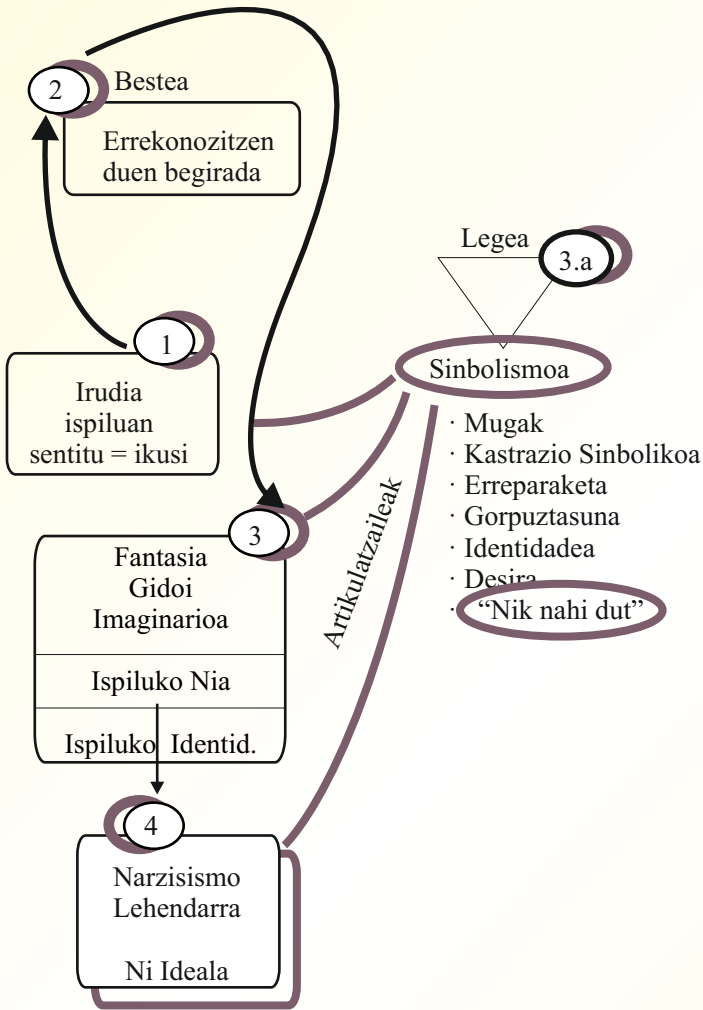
2 Bestea

Errekonozitzen duen begirada

Legea

3.a

1

Irudia ispiluan sentitu = ikusi

Sinbolismoa

· Mugak
· Kastrazio Sinbolikoa
· Erreparaketa
· Gorpuztasuna
· Identidadea
· Desira
· "Nik nahi dut"

Artikulatzaileak

3

Fantasia Gidoi Imaginarioa

Ispiluko Nia

Ispiluko Identid.

4

Narzisismo Lehendarra

Ni Ideala